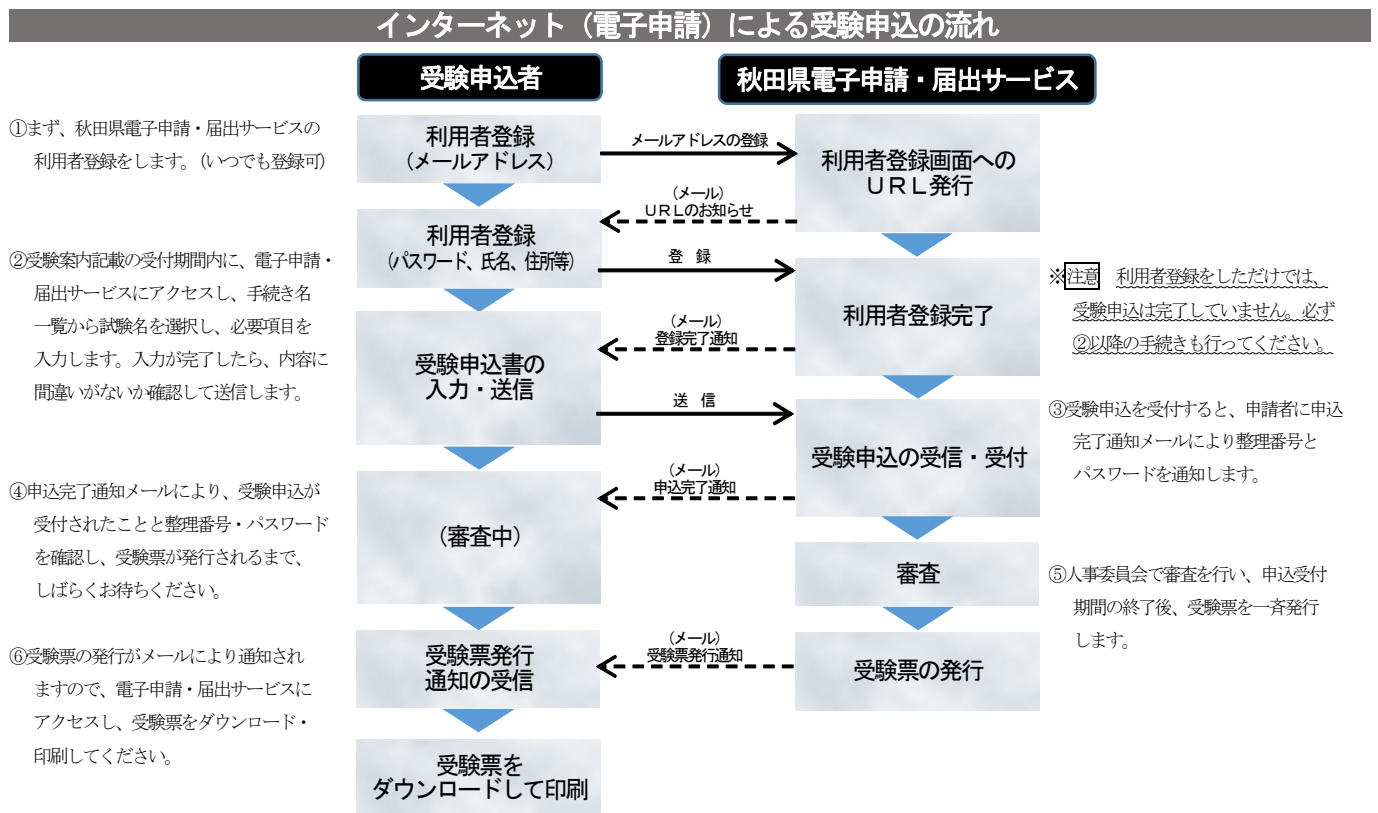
インターネット（電子申請）による受験申込の流れ

受験申込者

秋田県電子申請・届出サービス

①まず、秋田県電子申請・届出サービスの利用者登録をします。（いつでも登録可）

利用者登録
（メールアドレス）

メールアドレスの登録

利用者登録画面への
ＵＲＬ発行

（メール）
ＵＲＬのお知らせ

利用者登録
（パスワード、氏名、住所等）

登　録

②受験案内記載の受付期間内に、電子申請・届出サービスにアクセスし、手続き名一覧から試験名を選択し、必要項目を入力します。入力が完了したら、内容に間違いがないか確認して送信します。

利用者登録完了

※注意　利用者登録をしただけでは、受験申込は完了していません。必ず②以降の手続きも行ってください。

（メール）
登録完了通知

受験申込書の
入力・送信

送　信

受験申込の受信・受付

③受験申込を受付すると、申請者に申込完了通知メールにより整理番号とパスワードを通知します。

（メール）
申込完了通知

④申込完了通知メールにより、受験申込が受付されたことと整理番号・パスワードを確認し、受験票が発行されるまで、しばらくお待ちください。

（審査中）

審査

⑤人事委員会で審査を行い、申込受付期間の終了後、受験票を一斉発行します。

⑥受験票の発行がメールにより通知されますので、電子申請・届出サービスにアクセスし、受験票をダウンロード・印刷してください。

受験票発行
通知の受信

（メール）
受験票発行通知

受験票の発行

受験票を
ダウンロードして印刷